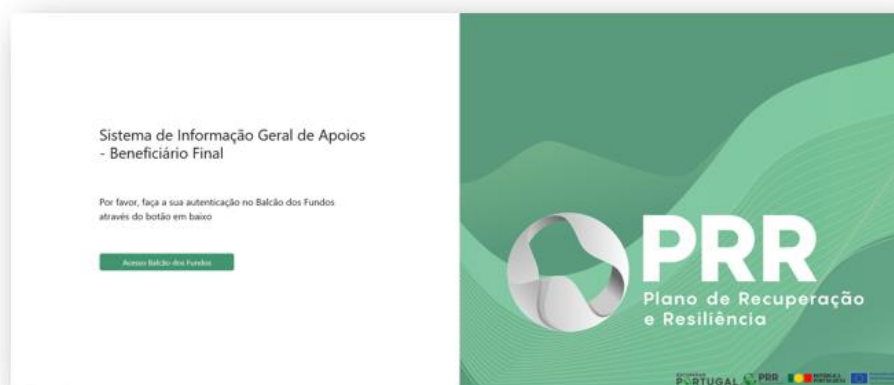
Sistema de Informação Geral de Apoios - Beneficiário Final

Por favor, faça a sua autenticação no Balcão dos Fundos através do botão em baixo

Acesso Balcão dos Fundos

PRR
Plano de Recuperação e Resiliência

PORTUGAL PRR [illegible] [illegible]